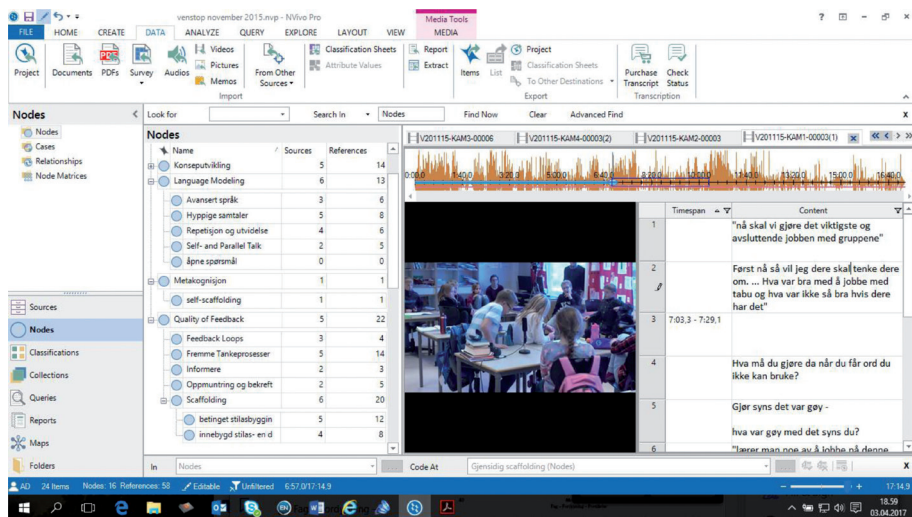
venstop november 2015.nvp - NVivo Pro

Media Tools

? – ✕

FILE HOME CREATE DATA ANALYZE QUERY EXPLORE LAYOUT VIEW MEDIA

Project Documents PDFs Survey Audios Videos Pictures Memos From Other Sources Classification Sheets Attribute Values Report Extract Items List Project Classification Sheets To Other Destinations Purchase Transcript Check Status

Import Export Transcription

Nodes

Look for Search In Nodes Find Now Clear Advanced Find

Nodes
Cases
Relationships
Node Matrices

Sources
Nodes
Classifications
Collections
Queries
Reports
Maps
Folders

| Name | Sources | References |
|---|---|---|
| Konseputvikling | 5 | 14 |
| Language Modeling | 6 | 13 |
| Avansert språk | 3 | 6 |
| Hyppige samtaler | 5 | 8 |
| Repetisjon og utvidelse | 4 | 6 |
| Self- and Parallel Talk | 2 | 5 |
| åpne spørsmål | 0 | 0 |
| Metakognisjon | 1 | 1 |
| self-scaffolding | 1 | 1 |
| Quality of Feedback | 5 | 22 |
| Feedback Loops | 3 | 4 |
| Fremme Tankeprosesser | 5 | 14 |
| Informere | 2 | 3 |
| Oppmuntring og bekreft | 2 | 5 |
| Scaffolding | 6 | 20 |
| betinget stilasbyggin | 5 | 12 |
| innebygd stilas- en d | 4 | 8 |

V201115-KAM3-00006 V201115-KAM4-00003(2) V201115-KAM2-00003 V201115-KAM1-00003(1)

0:00,0 1:40,0 3:20,0 5:00,0 6:40,0 8:20,0 10:00,0 11:40,0 13:20,0 15:00,0 16:40,0

| | Timespan | Content |
|---|---|---|
| 1 | | "nå skal vi gjøre det viktigste og avsluttende jobben med gruppene" |
| 2 | | Først nå så vil jeg dere skal tenke dere om. ... Hva var bra med å jobbe med tabu og hva var ikke så bra hvis dere har det" |
| 3 | 7:03,3 - 7:29,1 | |
| 4 | | Hva må du gjøre da når du får ord du ikke kan bruke? |
| 5 | | Gjør syns det var gøy - hva var gøy med det syns du? |
| 6 | | "lærer man noe av å jobbe på denne |

In Nodes Code At Gjensidig scaffolding (Nodes)

AD 24 Items Nodes: 16 References: 58 Editable Unfiltered 6:57,0/17:14,9

17:14,9

18:59 03.04.2017